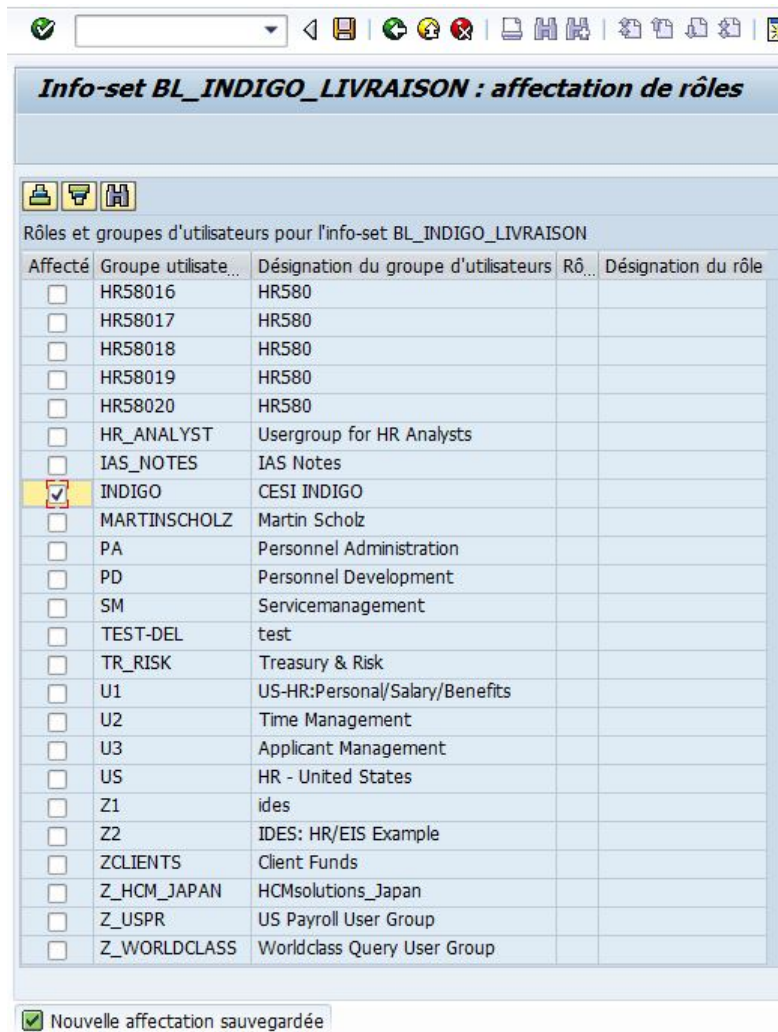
Info-set BL_INDIGO_LIVRAISON : affectation de rôles

Rôles et groupes d'utilisateurs pour l'info-set BL_INDIGO_LIVRAISON

| Affecté | Groupe utilisate... | Désignation du groupe d'utilisateurs | Rô... | Désignation du rôle |
|---|---|---|---|---|
| ☐ | HR58016 | HR580 | | |
| ☐ | HR58017 | HR580 | | |
| ☐ | HR58018 | HR580 | | |
| ☐ | HR58019 | HR580 | | |
| ☐ | HR58020 | HR580 | | |
| ☐ | HR_ANALYST | Usergroup for HR Analysts | | |
| ☐ | IAS_NOTES | IAS Notes | | |
| ☑ | INDIGO | CESI INDIGO | | |
| ☐ | MARTINSCHOLZ | Martin Scholz | | |
| ☐ | PA | Personnel Administration | | |
| ☐ | PD | Personnel Development | | |
| ☐ | SM | Servicemanagement | | |
| ☐ | TEST-DEL | test | | |
| ☐ | TR_RISK | Treasury & Risk | | |
| ☐ | U1 | US-HR:Personal/Salary/Benefits | | |
| ☐ | U2 | Time Management | | |
| ☐ | U3 | Applicant Management | | |
| ☐ | US | HR - United States | | |
| ☐ | Z1 | ides | | |
| ☐ | Z2 | IDES: HR/EIS Example | | |
| ☐ | ZCLIENTS | Client Funds | | |
| ☐ | Z_HCM_JAPAN | HCMsolutions_Japan | | |
| ☐ | Z_USPR | US Payroll User Group | | |
| ☐ | Z_WORLDCLASS | Worldclass Query User Group | | |

Nouvelle affectation sauvegardée